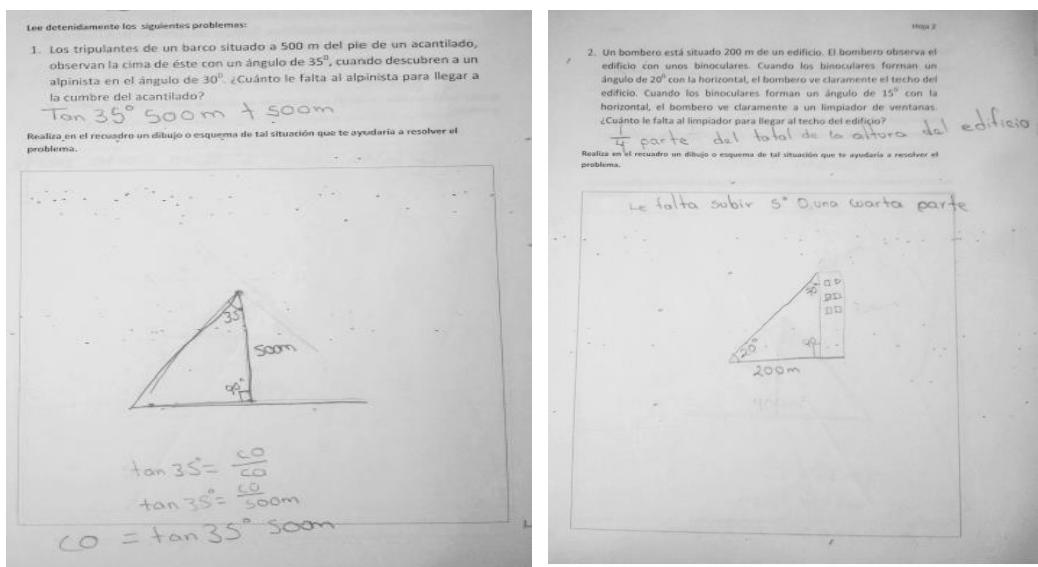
Lee detenidamente los siguientes problemas:

1. Los tripulantes de un barco situado a 500 m del pie de un acantilado, observan la cima de éste con un ángulo de $35^0$, cuando descubren a un alpinista en el ángulo de $30^0$. ¿Cuánto le falta al alpinista para llegar a la cumbre del acantilado?

Tan $35^\circ$ 500m + 500m

Realiza en el recuadro un dibujo o esquema de tal situación que te ayudaría a resolver el problema.

35

500m

90°

$\tan 35° = \frac{CO}{CA}$

$\tan 35° = \frac{CO}{500m}$

$CO = \tan 35° \; 500m$

Hoja 2

2. Un bombero está situado 200 m de un edificio. El bombero observa el edificio con unos binoculares. Cuando los binoculares forman un ángulo de $20^0$ con la horizontal, el bombero ve claramente el techo del edificio. Cuando los binoculares forman un ángulo de $15^0$ con la horizontal, el bombero ve claramente a un limpiador de ventanas. ¿Cuánto le falta al limpiador para llegar al techo del edificio?

$\frac{1}{4}$ parte del total de la altura del edificio

Realiza en el recuadro un dibujo o esquema de tal situación que te ayudaría a resolver el problema.

Le falta subir 5° O una cuarta parte

30

20°

90

200m